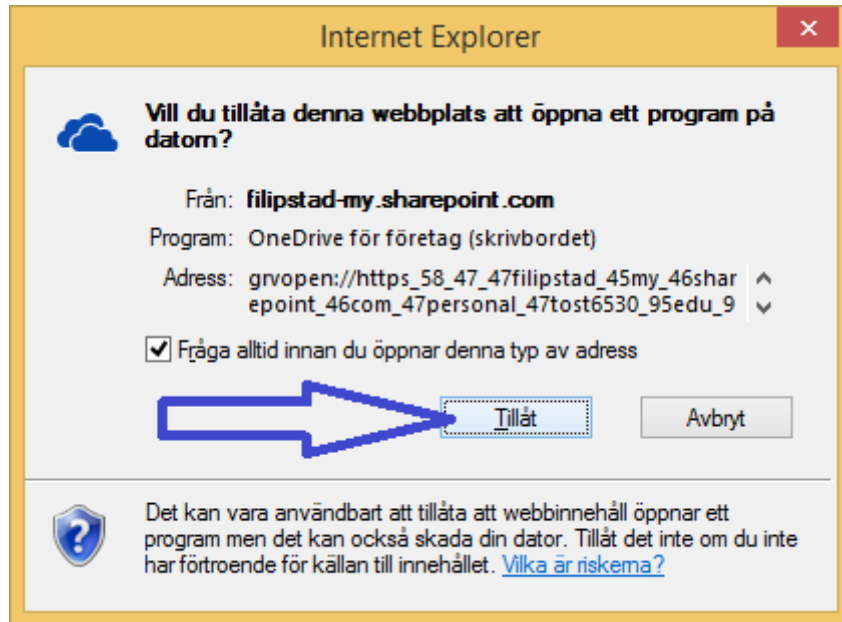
Internet Explorer

Vill du tillåta denna webbplats att öppna ett program på datorn?

Från: filipstad-my.sharepoint.com

Program: OneDrive för företag (skrivbordet)

Adress: grvopen://https_58_47_47filipstad_45my_46sharepoint_46com_47personal_47tost6530_95edu_9

Fråga alltid innan du öppnar denna typ av adress

Tillåt

Avbryt

Det kan vara användbart att tillåta att webbinnehåll öppnar ett program men det kan också skada din dator. Tillåt det inte om du inte har förtroende för källan till innehållet. Vilka är riskerna?